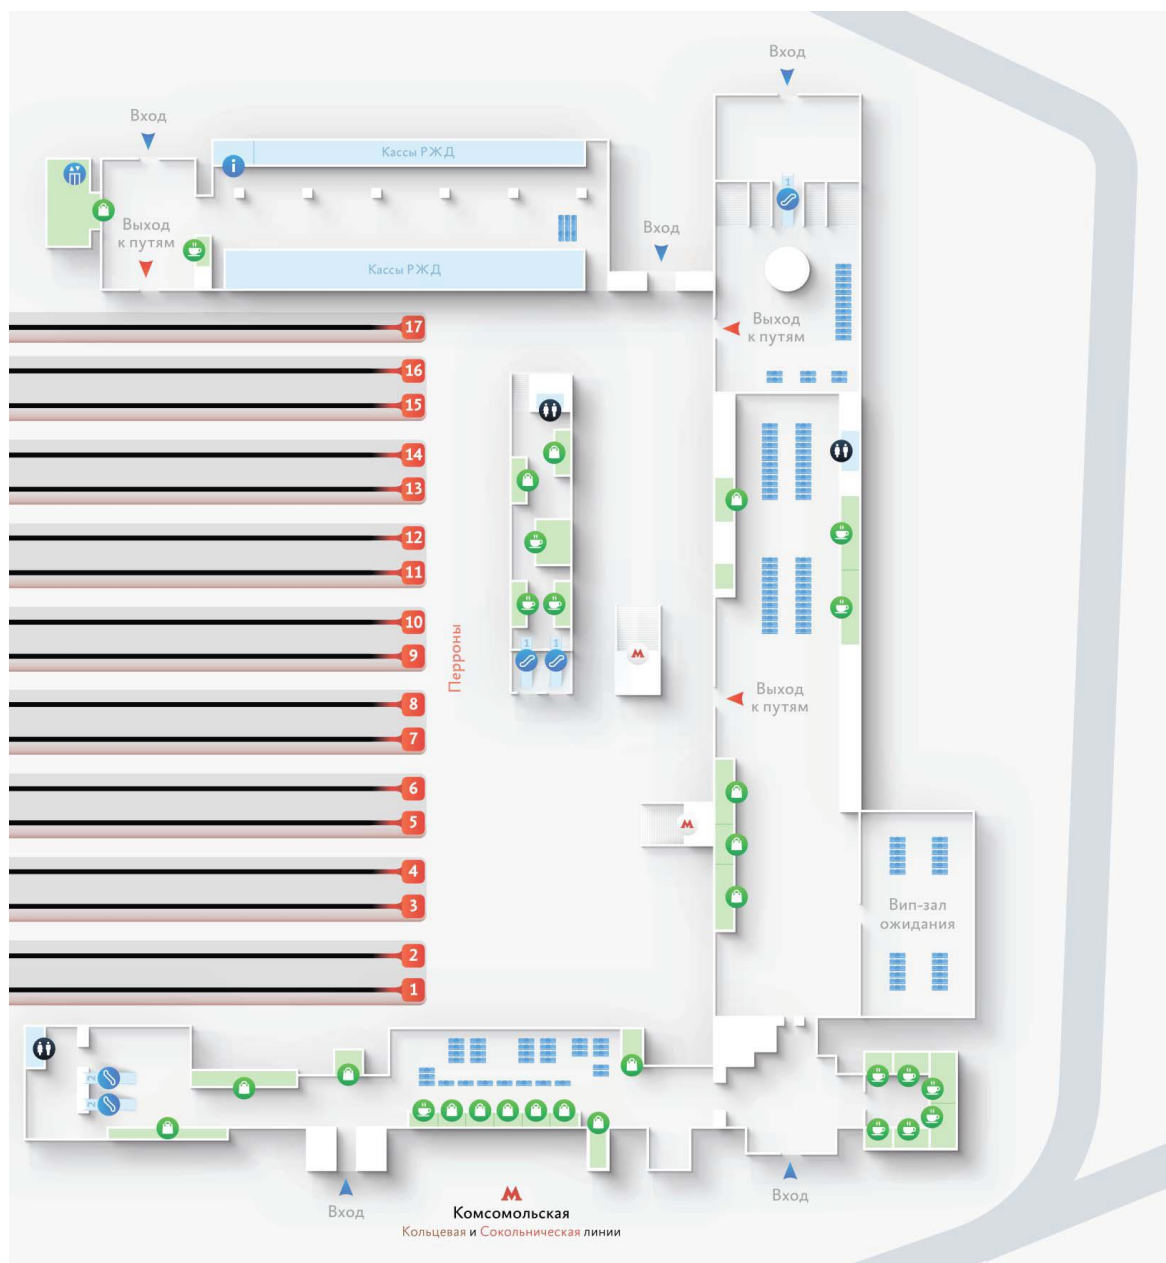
Вход

Вход

Кассы РЖД

Выход к путям

Кассы РЖД

Вход

1

Выход к путям

17
16
15
14
13
12
11
10
9
8
7
6
5
4
3
2
1

Перроны

1 1

М

Выход к путям

М

Вип-зал ожидания

2
2

Вход

М
Комсомольская
Кольцевая и Сокольническая линии

Вход